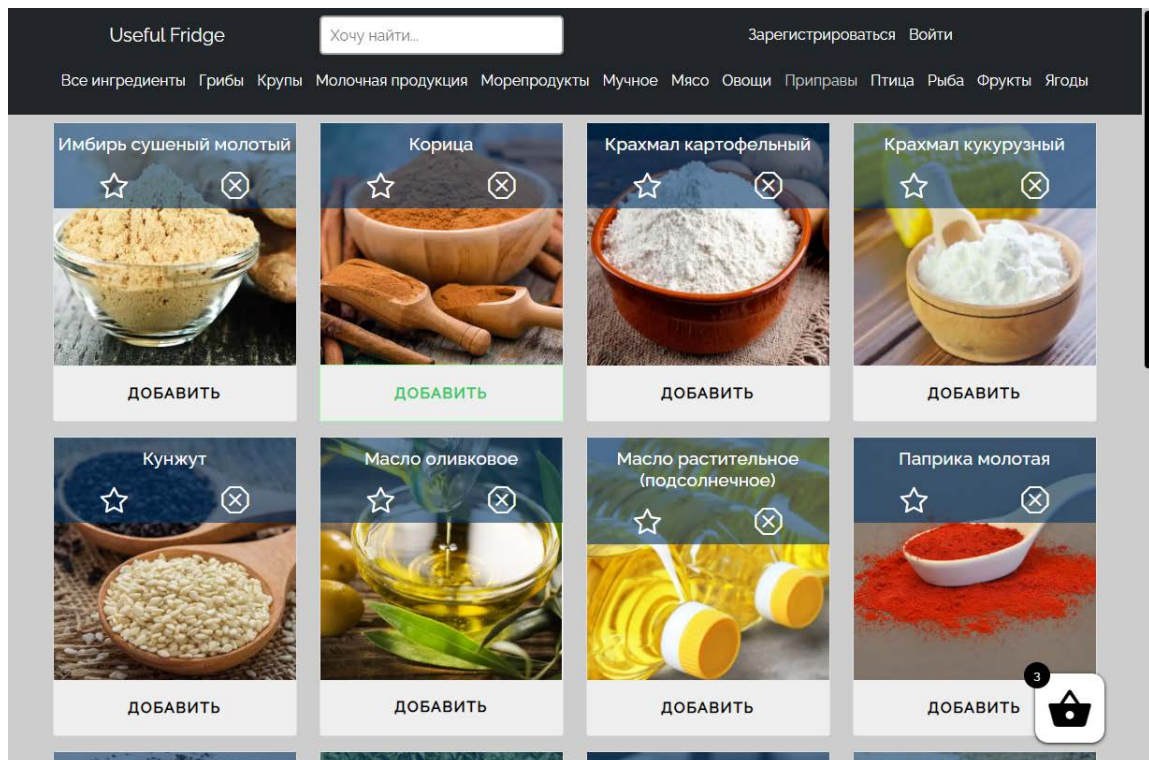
Useful Fridge

Хочу найти...

Зарегистрироваться Войти

Все ингредиенты Грибы Крупы Молочная продукция Морепродукты Мучное Мясо Овощи Приправы Птица Рыба Фрукты Ягоды

Имбирь сушеный молотый

ДОБАВИТЬ

Корица

ДОБАВИТЬ

Крахмал картофельный

ДОБАВИТЬ

Крахмал кукурузный

ДОБАВИТЬ

Кунжут

ДОБАВИТЬ

Масло оливковое

ДОБАВИТЬ

Масло растительное (подсолнечное)

ДОБАВИТЬ

Паприка молотая

ДОБАВИТЬ

3